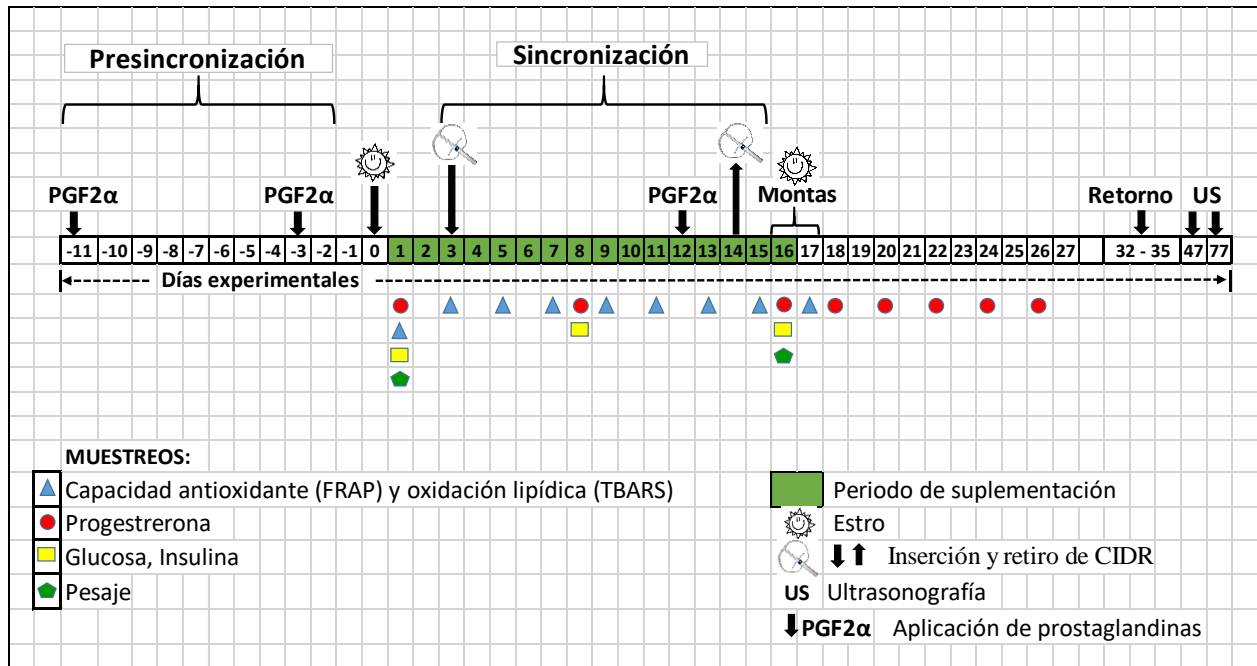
Presincronización

Sincronización

PGF2α

PGF2α

PGF2α

Montas

Retorno

US

| -11 | -10 | -9 | -8 | -7 | -6 | -5 | -4 | -3 | -2 | -1 | 0 | 1 | 2 | 3 | 4 | 5 | 6 | 7 | 8 | 9 | 10 | 11 | 12 | 13 | 14 | 15 | 16 | 17 | 18 | 19 | 20 | 21 | 22 | 23 | 24 | 25 | 26 | 27 | | 32 - 35 | 47 | 77 |
|---|---|---|---|---|---|---|---|---|---|---|---|---|---|---|---|---|---|---|---|---|---|---|---|---|---|---|---|---|---|---|---|---|---|---|---|---|---|---|---|---|---|---|

Días experimentales

MUESTREOS:

Capacidad antioxidante (FRAP) y oxidación lipídica (TBARS)

Progestrerona

Glucosa, Insulina

Pesaje

Periodo de suplementación

Estro

Inserción y retiro de CIDR

US Ultrasonografía

PGF2α Aplicación de prostaglandinas